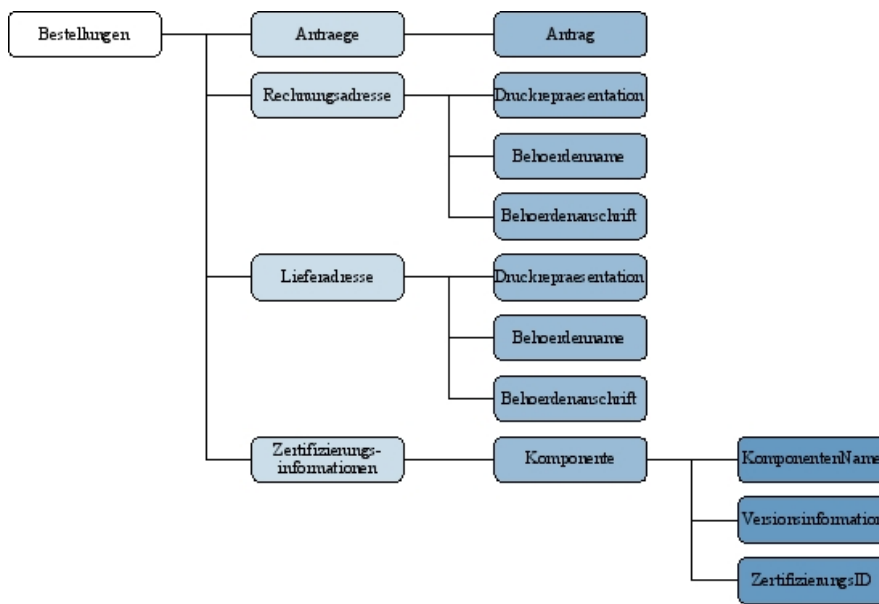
Bestellungen

Antraege

Antrag

Rechnungsadresse

Druckrepraesentation

Behoerdenname

Behoerdenanschrift

Lieferadresse

Druckrepraesentation

Behoerdenname

Behoerdenanschrift

Zertifizierungs-informationen

Komponente

KomponentenName

Versionsinformation

ZertifizierungsID